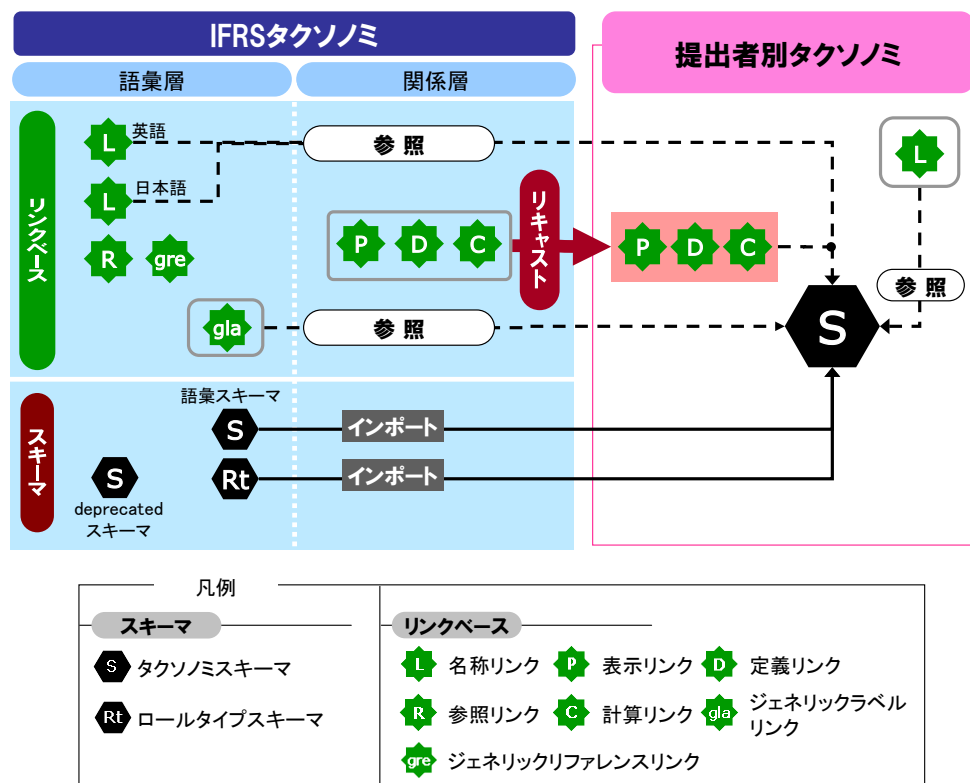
IFRSタクソノミ

語彙層

関係層

提出者別タクソノミ

リンクベース

L 英語

L 日本語

R

gre

参照

P D C

リキャスト

P D C

L

参照

gla

参照

S

スキーマ

語彙スキーマ

S

インポート

S

Rt

インポート

deprecated スキーマ

凡例

スキーマ

S タクソノミスキーマ

Rt ロールタイプスキーマ

リンクベース

L 名称リンク

P 表示リンク

D 定義リンク

R 参照リンク

C 計算リンク

gla ジェネリックラベルリンク

gre ジェネリックリファレンスリンク